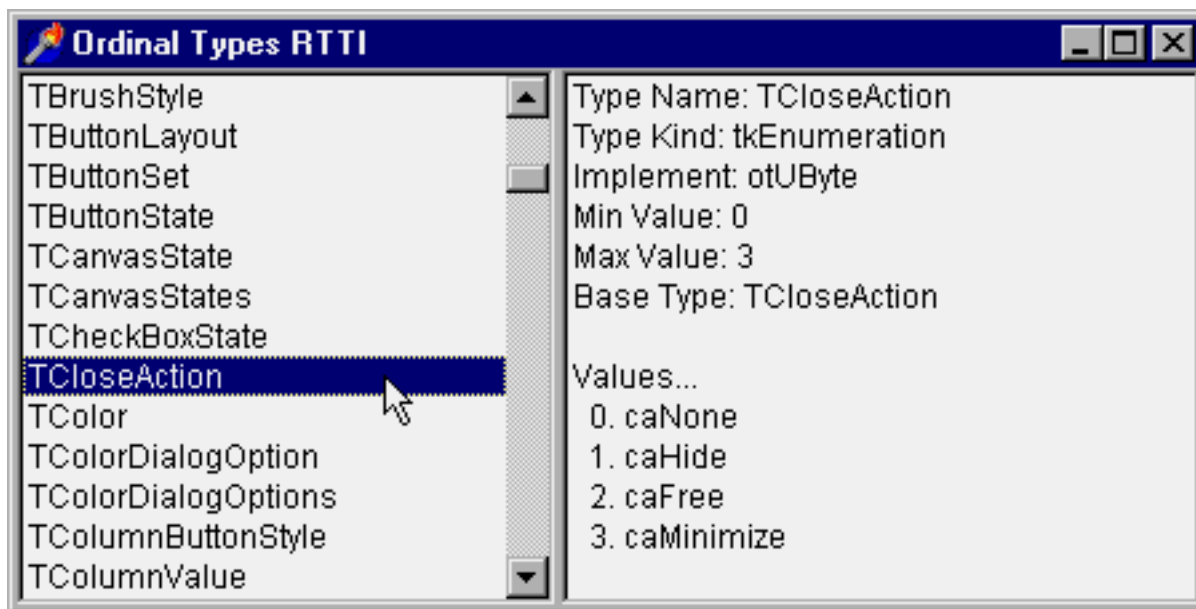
Ordinal Types RTTI

TBrushStyle
TButtonLayout
TButtonSet
TButtonState
TCanvasState
TCanvasStates
TCheckBoxState
TCloseAction
TColor
TColorDialogOption
TColorDialogOptions
TColumnButtonStyle
TColumnValue

Type Name: TCloseAction
Type Kind: tkEnumeration
Implement: otUByte
Min Value: 0
Max Value: 3
Base Type: TCloseAction

Values...
0. caNone
1. caHide
2. caFree
3. caMinimize